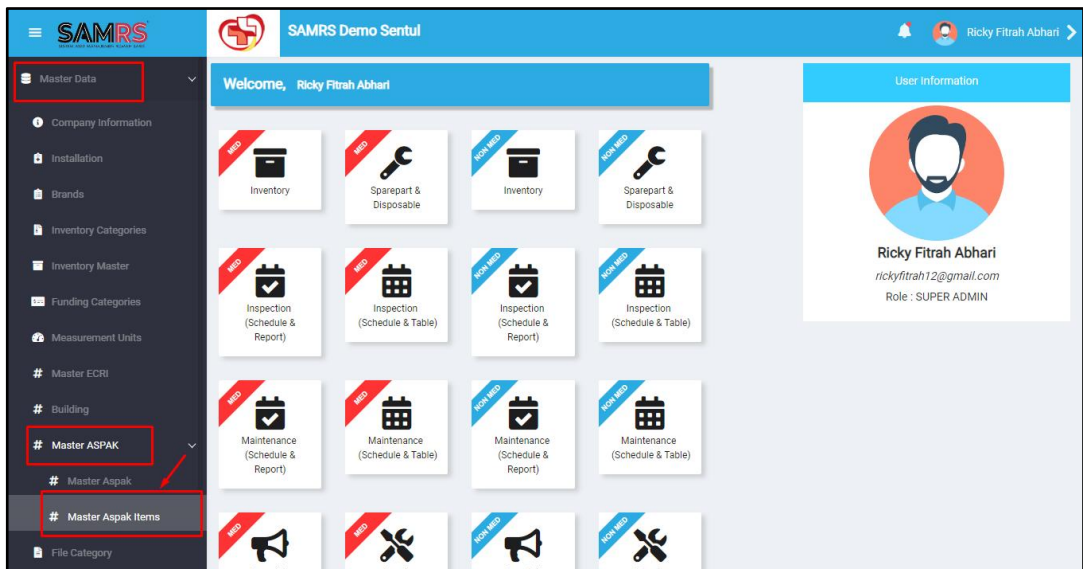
SAMRS

SAMRS Demo Sentul

Ricky Fitrah Abhari

Master Data

Company Information

Installation

Brands

Inventory Categories

Inventory Master

Funding Categories

Measurement Units

Master ECRI

Building

Master ASPAK

Master Aspak

Master Aspak Items

File Category

Welcome, Ricky Fitrah Abhari

MED
Inventory

MED
Sparepart & Disposable

NON MED
Inventory

NON MED
Sparepart & Disposable

MED
Inspection (Schedule & Report)

MED
Inspection (Schedule & Table)

NON MED
Inspection (Schedule & Report)

NON MED
Inspection (Schedule & Table)

MED
Maintenance (Schedule & Report)

MED
Maintenance (Schedule & Table)

NON MED
Maintenance (Schedule & Report)

NON MED
Maintenance (Schedule & Table)

MED

MED

NON MED

NON MED

User Information

Ricky Fitrah Abhari
rickyfitrah12@gmail.com
Role : SUPER ADMIN